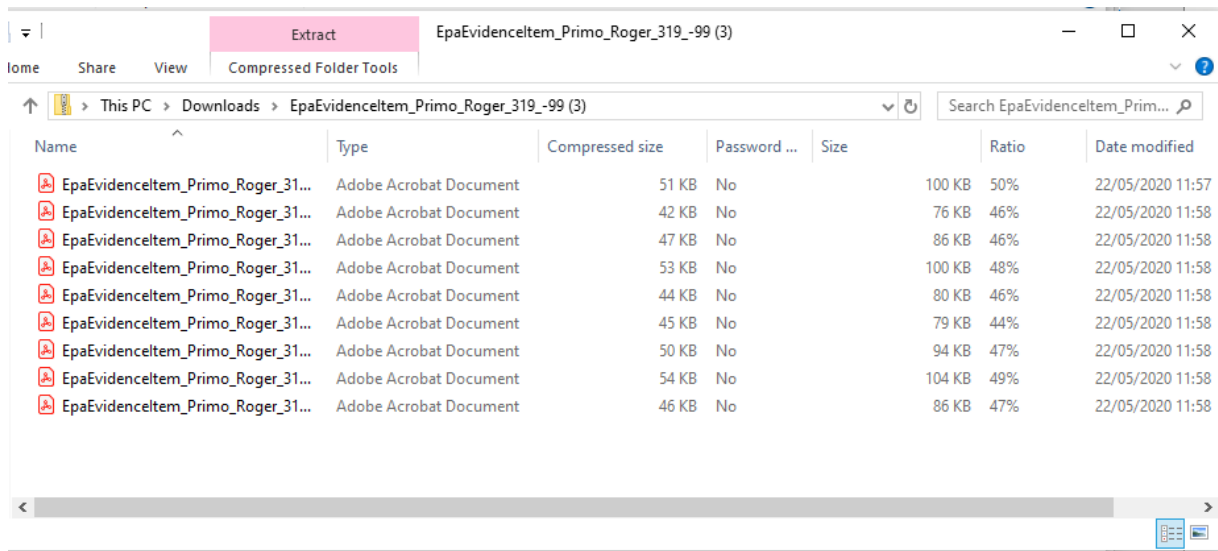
Extract EpaEvidenceItem_Primo_Roger_319_-99 (3)

lome Share View Compressed Folder Tools

This PC > Downloads > EpaEvidenceItem_Primo_Roger_319_-99 (3)

Search EpaEvidenceItem_Prim...

| Name | Type | Compressed size | Password ... | Size | Ratio | Date modified |
|---|---|---|---|---|---|---|
| EpaEvidenceItem_Primo_Roger_31... | Adobe Acrobat Document | 51 KB | No | 100 KB | 50% | 22/05/2020 11:57 |
| EpaEvidenceItem_Primo_Roger_31... | Adobe Acrobat Document | 42 KB | No | 76 KB | 46% | 22/05/2020 11:58 |
| EpaEvidenceItem_Primo_Roger_31... | Adobe Acrobat Document | 47 KB | No | 86 KB | 46% | 22/05/2020 11:58 |
| EpaEvidenceItem_Primo_Roger_31... | Adobe Acrobat Document | 53 KB | No | 100 KB | 48% | 22/05/2020 11:58 |
| EpaEvidenceItem_Primo_Roger_31... | Adobe Acrobat Document | 44 KB | No | 80 KB | 46% | 22/05/2020 11:58 |
| EpaEvidenceItem_Primo_Roger_31... | Adobe Acrobat Document | 45 KB | No | 79 KB | 44% | 22/05/2020 11:58 |
| EpaEvidenceItem_Primo_Roger_31... | Adobe Acrobat Document | 50 KB | No | 94 KB | 47% | 22/05/2020 11:58 |
| EpaEvidenceItem_Primo_Roger_31... | Adobe Acrobat Document | 54 KB | No | 104 KB | 49% | 22/05/2020 11:58 |
| EpaEvidenceItem_Primo_Roger_31... | Adobe Acrobat Document | 46 KB | No | 86 KB | 47% | 22/05/2020 11:58 |